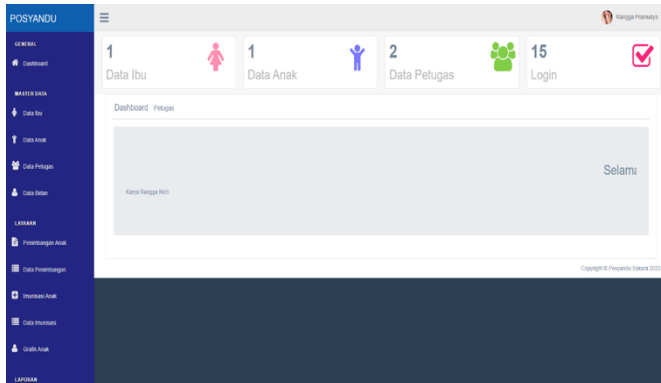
POSYANDU

GENERAL
Dashboard

MASTER DATA
Data Ibu
Data Anak
Data Petugas
Data Bidan

LAYANAN
Perkembangan Anak
Data Perkembangan
Imunisasi Anak
Data Imunisasi
Grafik Anak

LAPORAN

Rangga Pramudya

1
Data Ibu

1
Data Anak

2
Data Petugas

15
Login

Dashboard Petugas

Selama

Karya Rangga Rich

Copyright © Posyandu Sakura 2023